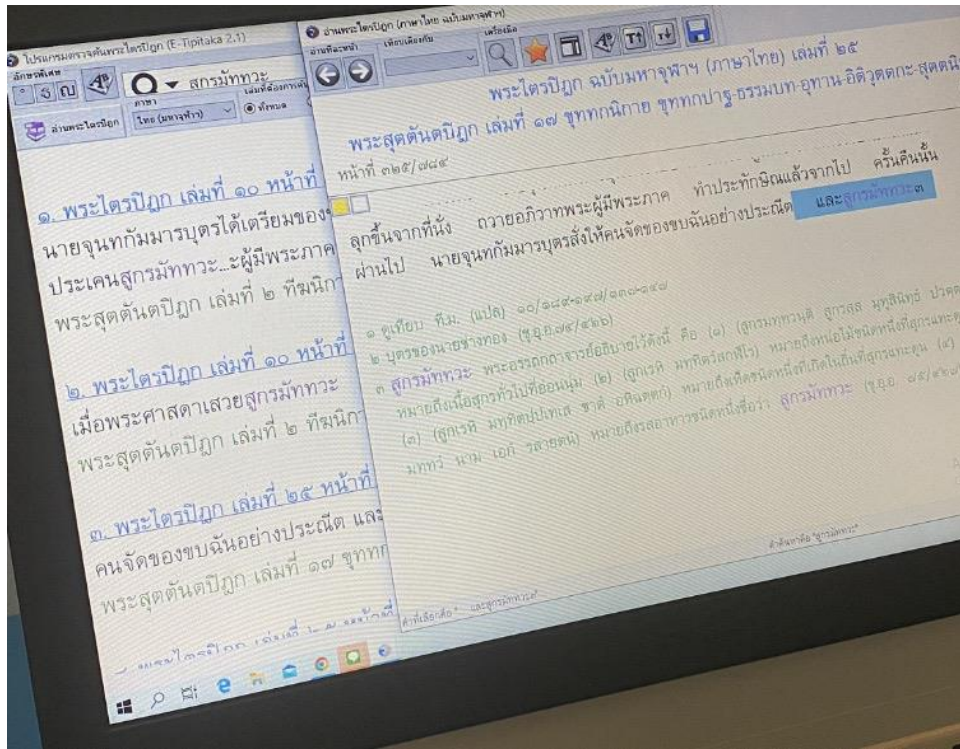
โปรแกรมตรวจค้นพระไตรปิฎก (E-Tipitaka 2.1)

อักษรพิเศษ

สูกรมัททวะ

ภาษา

ไทย (มหาจุฬาฯ)

ทั้งหมด

อ่านพระไตรปิฎก

๑. พระไตรปิฎก เล่มที่ ๑๐ หน้าที่

นายจุนทกัมมารบุตรได้เตรียมของ

ประเคนสูกรมัททวะ...ผู้มีพระภาค

พระสุตตันตปิฎก เล่มที่ ๒ ทีฆนิกา

๒. พระไตรปิฎก เล่มที่ ๑๐ หน้าที่

เมื่อพระศาสดาเสวยสูกรมัททวะ

พระสุตตันตปิฎก เล่มที่ ๒ ทีฆนิกา

๓. พระไตรปิฎก เล่มที่ ๒๕ หน้าที่

คนจัดของขบฉันอย่างประณีต และ

พระสุตตันตปิฎก เล่มที่ ๑๗ ขุททก

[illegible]

อ่านพระไตรปิฎก (ภาษาไทย ฉบับมหาจุฬาฯ)

อ่านหน้าที่

เทียบเคียงกับ

เครื่องมือ

พระไตรปิฎก ฉบับมหาจุฬาฯ (ภาษาไทย) เล่มที่ ๒๕

พระสุตตันตปิฎก เล่มที่ ๑๗ ขุททกนิกาย ขุททกปาฐ-ธรรมบท-อุทาน-อิติวุตตกะ-สุตตนิ

หน้าที่ ๓๒๕/๗๘๙

ลุกขึ้นจากที่นั่ง ถวายอภิวาทพระผู้มีพระภาค ทำประทักษิณแล้วจากไป ครั้นคืนนั้น ผ่านไป นายจุนทกัมมารบุตรสั่งให้คนจัดของขบฉันอย่างประณีต และสูกรมัททวะ๓

๑ ดูเทียบ ที.ม. (แปล) ๑๐/๑๘๙-๑๙๗/๑๓๐-๑๔๗

๒ บุตรของนายช่างทอง (ขุ.อุ.อ. ๗๕/๔๒๖)

๓ สูกรมัททวะ พระอรรถกถาจารย์อธิบายไว้ดังนี้ คือ (๑) (สูกรมทฺทวนฺติ สูกรสฺส มุฏฺฐิมํสํ ปวตฺ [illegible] หมายถึงเนื้อสุกรที่ไปที่อ่อนนุ่ม (๒) (สูกเรหิ มทฺทิตวํสกฬีร) หมายถึงหน่อไม้ชนิดหนึ่งที่สุกรแทะ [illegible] (๓) (สูกเรหิ มทฺทิตปฺปเทเส ชาตํ อหิฉตฺตกํ) หมายถึงเห็ดชนิดหนึ่งที่เกิดในถิ่นที่สุกรเหยียบ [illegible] มทฺทวํ นาม เอกํ รสายนํ) หมายถึงรสอาหารชนิดหนึ่งชื่อว่า สูกรมัททวะ (ขุ.อุ.อ. ๗๕/๔๒๖)

คำที่เลือกคือ " และสูกรมัททวะ"

คำค้นหาคือ "สูกรมัททวะ"